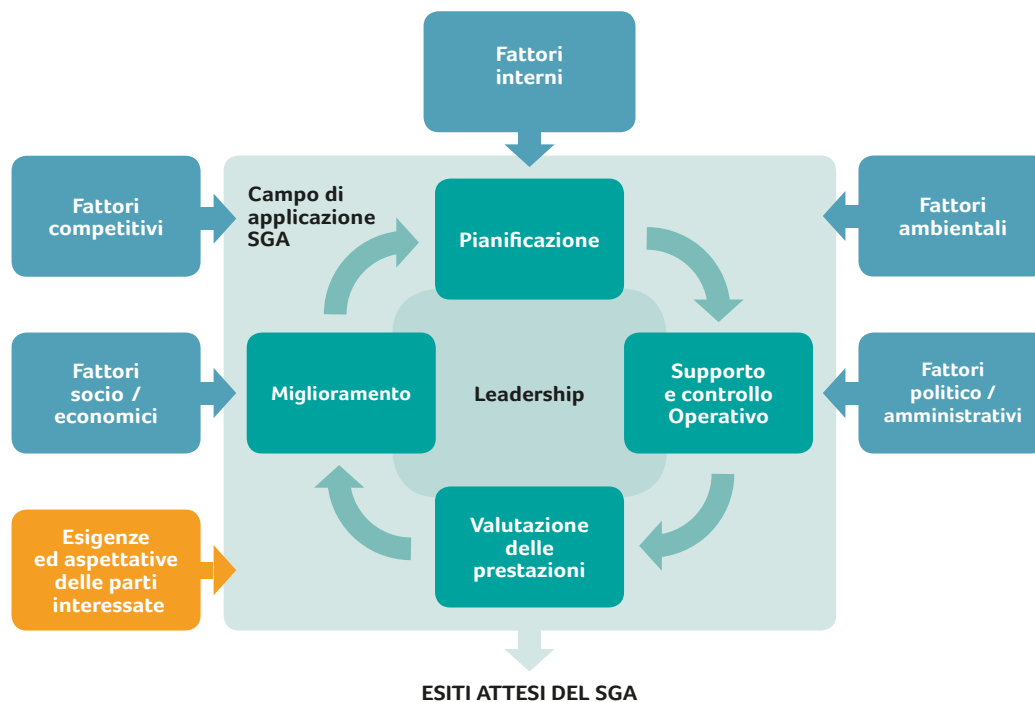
Fattori interni

Fattori competitivi

Campo di applicazione SGA

Pianificazione

Fattori ambientali

Fattori socio / economici

Miglioramento

Leadership

Supporto e controllo Operativo

Fattori politico / amministrativi

Esigenze ed aspettative delle parti interessate

Valutazione delle prestazioni

ESITI ATTESI DEL SGA